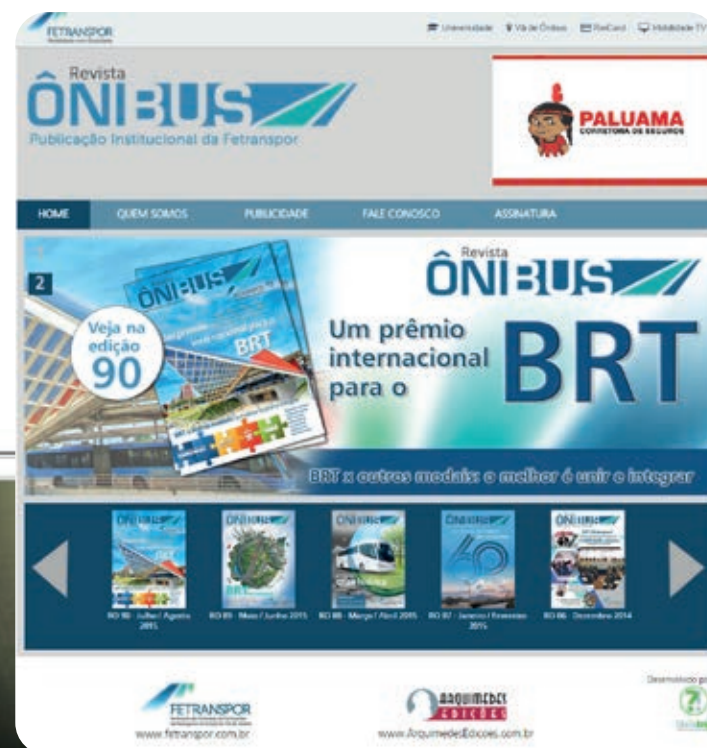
FETRANSPOR

Universidade | Vá de Ônibus | RioCard | Mobilidade TV

Revista
ÔNIBUS
Publicação Institucional da Fetranspor

PALUAMA
CORRETORA DE SEGUROS

HOME | QUEM SOMOS | PUBLICIDADE | FALE CONOSCO | ASSINATURA

2

Veja na edição 90

Revista
ÔNIBUS

Um prêmio internacional para o BRT

BRT x outros modais: o melhor é unir e integrar

RO 90 - Julho / Agosto 2015
RO 89 - Maio / Junho 2015
RO 88 - Março / Abril 2015
RO 87 - Janeiro / Fevereiro 2015
RO 86 - Dezembro 2014

FETRANSPOR
www.fetranspor.com.br

ARQUIMEDES EDIÇÕES
www.ArquimedesEdicoes.com.br

Desenvolvido por
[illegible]